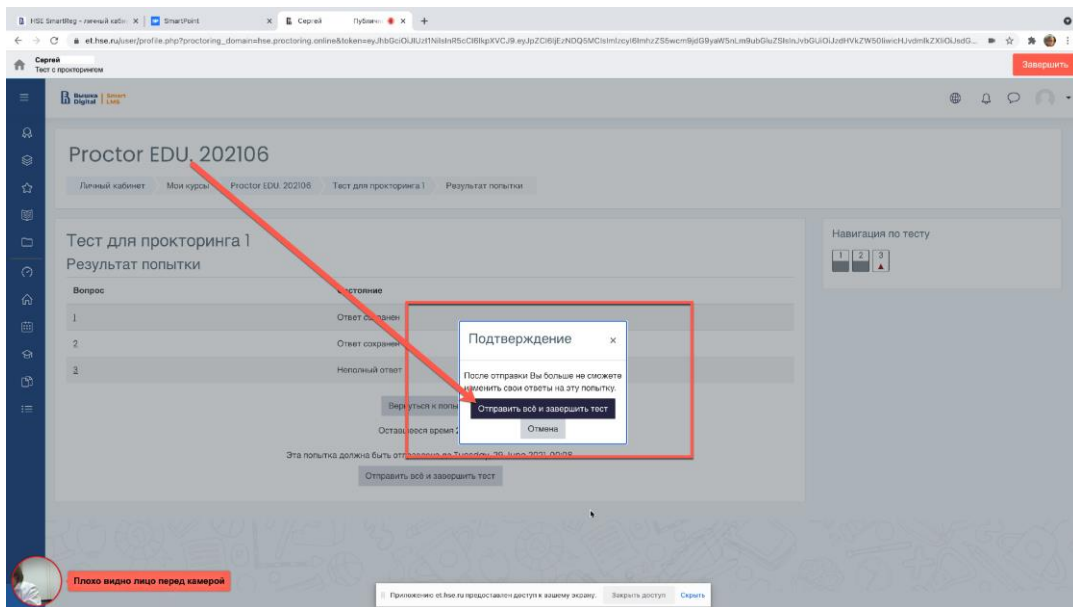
HSE SmartReg - личный кабин ×   SmartPoint   ×   Сергей   Публичн ×   +

et.hse.ru/user/profile.php?proctoring_domain=hse.proctoring.online&token=eyJhbGciOiJIUzI1NiIsInR5cCI6IkpXVCJ9.eyJpZCI6IjEzNDQ5MCIsImlzcyI6ImhzZS5wcm9jdG9yaW5nLm9ubGluZSIsInJvbGUiOiJzdHVkZW50IiwicHJvdmlkZXIiOiJsdG...

Сергей
Тест с прокторингом

Завершить

Высшая Digital | Smart LMS

Proctor EDU. 202106

Личный кабинет   Мои курсы   Proctor EDU. 202106   Тест для прокторинга 1   Результат попытки

Тест для прокторинга 1
Результат попытки

Навигация по тесту
1 2 3

| Вопрос | Состояние |
|---|---|
| 1 | Ответ сохранен |
| 2 | Ответ сохранен |
| 3 | Неполный ответ |

Вернуться к попы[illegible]

Оставшееся время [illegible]

Эта попытка должна быть отправлена до Tuesday, 29 June 2021, 00:08

Отправить всё и завершить тест

Подтверждение ×

После отправки Вы больше не сможете изменить свои ответы на эту попытку.

Отправить всё и завершить тест

Отмена

Плохо видно лицо перед камерой

Приложению et.hse.ru предоставлен доступ к вашему экрану.   Закрыть доступ   Скрыть